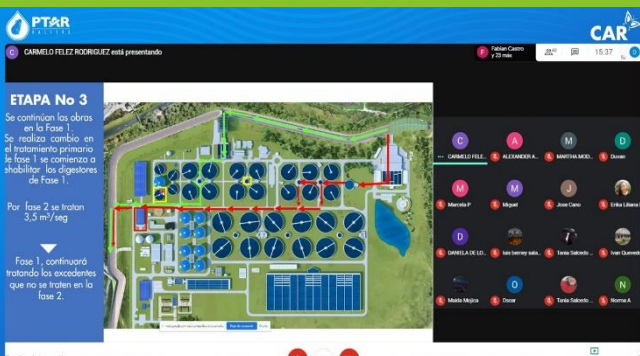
PTAR SALITRE

CAR

C CARMELO FELEZ RODRIGUEZ está presentando

F Fabian Castro y 23 más

15:37

ETAPA No 3

Se continúan las obras en la Fase 1. Se realiza cambio en el tratamiento primario de fase 1 se comienza a shabilitar los digestores de Fase 1.

Por fase 2 se tratan 3,5 m³/seg

Fase 1, continuará tratando los excedentes que no se traten en la fase 2.

CARMELO FELE...

ALEXANDER A...

MARTHA MOD...

Duvan

Marcela P

Miguel

Jose Cano

Erika Liliana

DANIELA DE LO...

luis berney sala...

Tania Salcedo ...

Ivan Quevedo

Maida Mojica

Oscar

Tania Salcedo ...

Norma A

Detener presentación